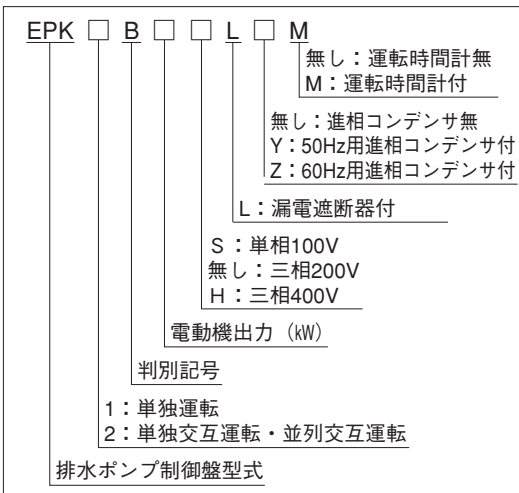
EPK □ B □ □ L □ M

無し：運転時間計無
M：運転時間計付

無し：進相コンデンサ無
Y：50Hz用進相コンデンサ付
Z：60Hz用進相コンデンサ付

L：漏電遮断器付

S：単相100V
無し：三相200V
H：三相400V

電動機出力（kW）

判別記号

1：単独運転
2：単独交互運転・並列交互運転

排水ポンプ制御盤型式